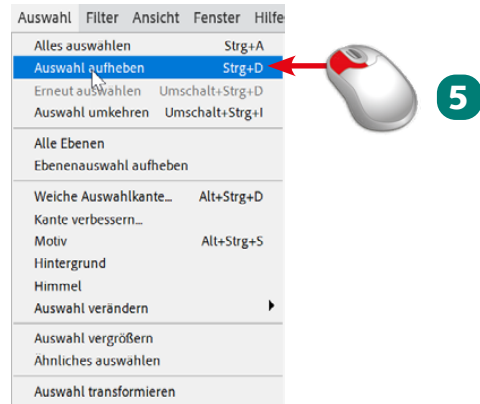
Auswahl Filter Ansicht Fenster Hilfe

Alles auswählen Strg+A
Auswahl aufheben Strg+D
Erneut auswählen Umschalt+Strg+D
Auswahl umkehren Umschalt+Strg+I

Alle Ebenen
Ebenenauswahl aufheben

Weiche Auswahlkante... Alt+Strg+D
Kante verbessern...
Motiv Alt+Strg+S
Hintergrund
Himmel
Auswahl verändern

Auswahl vergrößern
Ähnliches auswählen

Auswahl transformieren

5